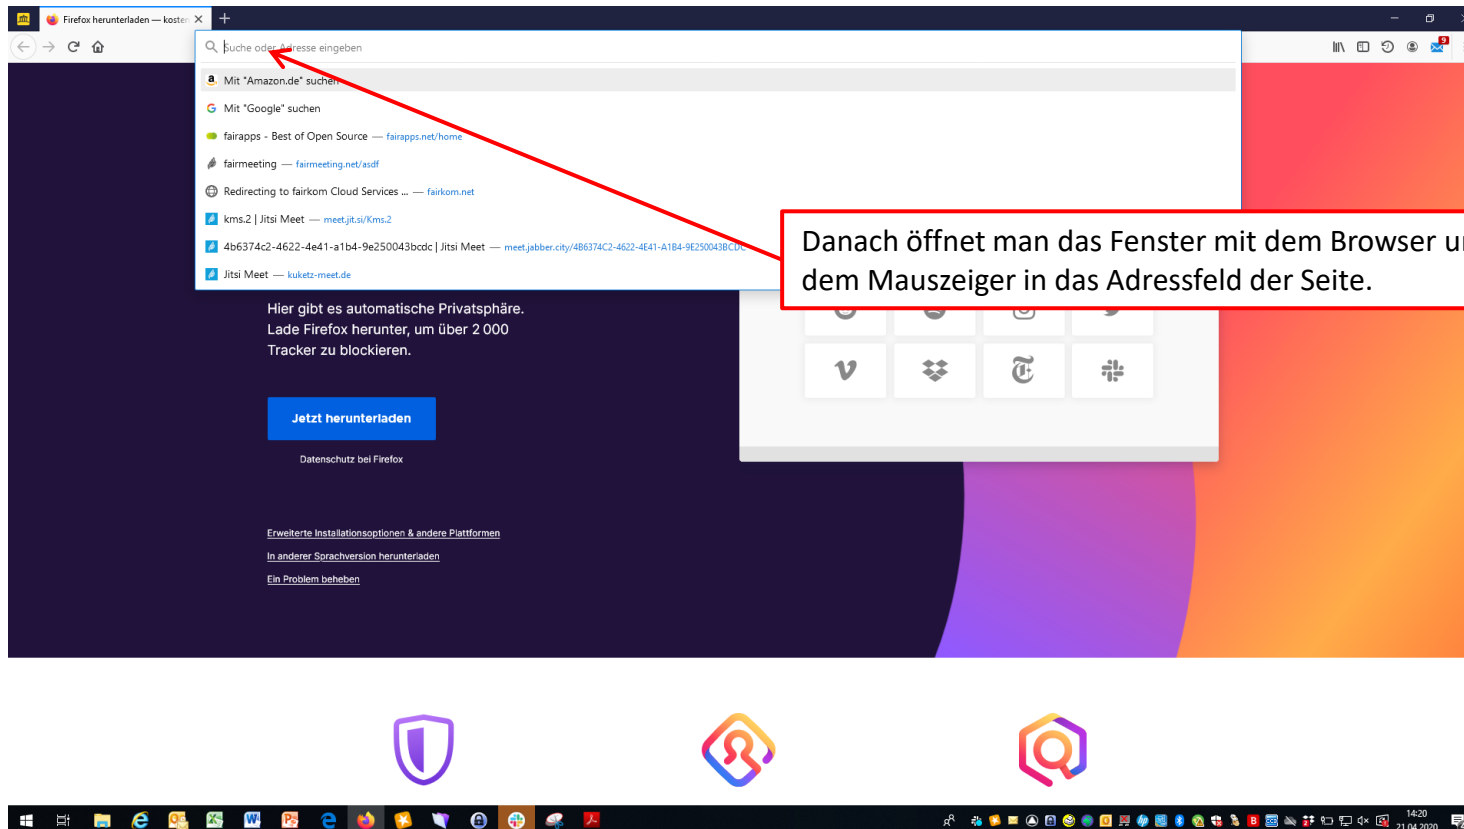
Firefox herunterladen — kosten

Suche oder Adresse eingeben

Mit "Amazon.de" suchen

Mit "Google" suchen

fairapps - Best of Open Source — fairapps.net/home

fairmeeting — fairmeeting.net/asdf

Redirecting to fairkom Cloud Services ... — fairkom.net

kms.2 | Jitsi Meet — meet.jit.si/Kms.2

4b6374c2-4622-4e41-a1b4-9e250043bcdc | Jitsi Meet — meet.jabber.city/4B6374C2-4622-4E41-A1B4-9E250043BCDC

Jitsi Meet — kuketz-meet.de

Danach öffnet man das Fenster mit dem Browser u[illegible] dem Mauszeiger in das Adressfeld der Seite.

Hier gibt es automatische Privatsphäre. Lade Firefox herunter, um über 2 000 Tracker zu blockieren.

Jetzt herunterladen

Datenschutz bei Firefox

Erweiterte Installationsoptionen & andere Plattformen

In anderer Sprachversion herunterladen

Ein Problem beheben

14:20
21.04.2020